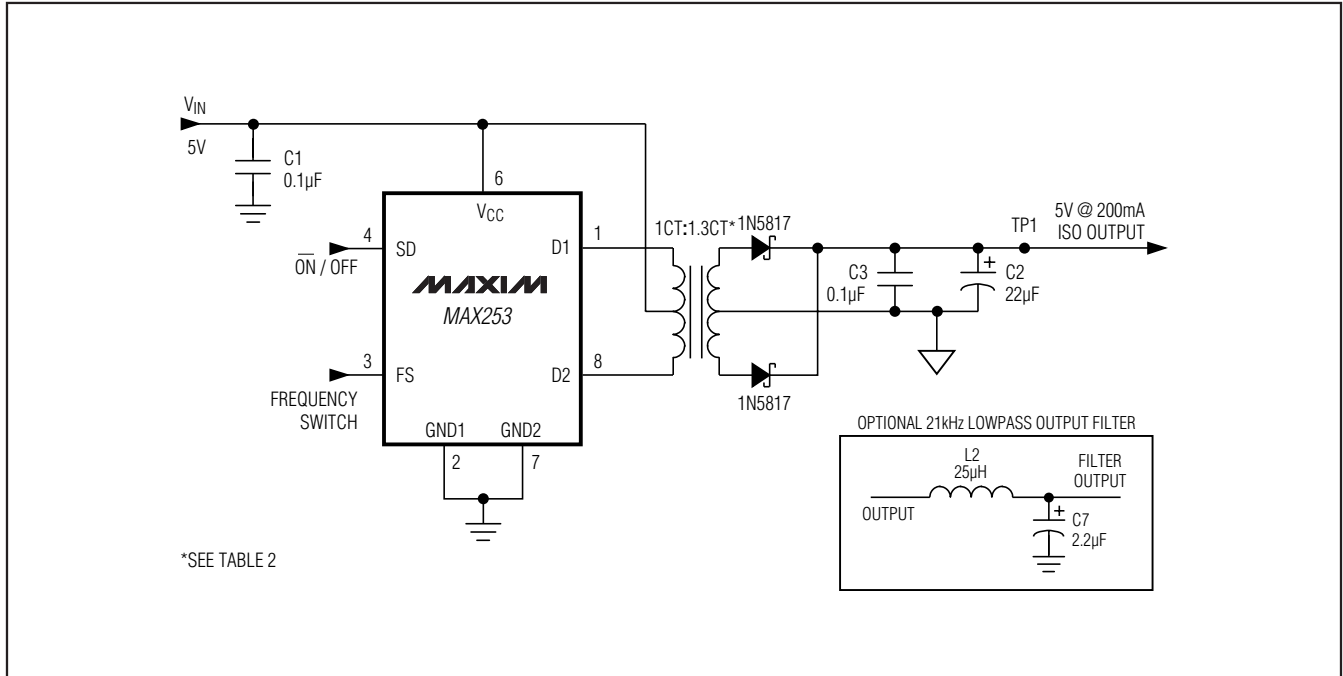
$V_{IN}$
5V
C1
0.1µF
6
$V_{CC}$
4
SD
$\overline{ON}$ / OFF
MAXIM
MAX253
3
FS
FREQUENCY SWITCH
1
D1
8
D2
GND1
GND2
2
7
1CT:1.3CT*
1N5817
1N5817
C3
0.1µF
C2
22µF
TP1
5V @ 200mA ISO OUTPUT
OPTIONAL 21kHz LOWPASS OUTPUT FILTER
L2
25µH
OUTPUT
FILTER OUTPUT
C7
2.2µF
*SEE TABLE 2